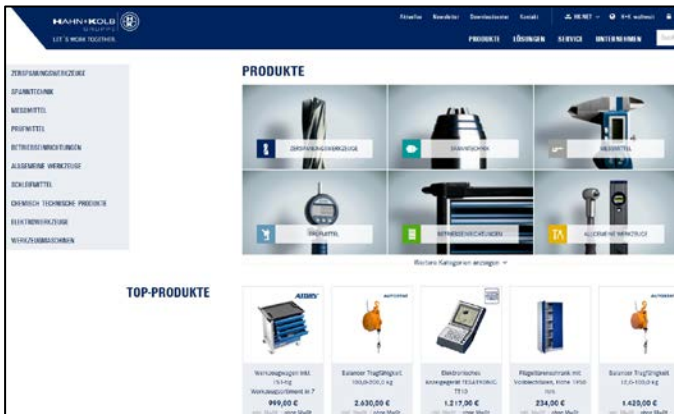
HAHN+KOLB GRUPPE
LET'S WORK TOGETHER

Aktuelles Newsletter Downloadcenter Kontakt DE/NET H+K weltweit

PRODUKTE LÖSUNGEN SERVICE UNTERNEHMEN

ZERSPANUNGSWERKZEUGE
SPANNTECHNIK
MESSMITTEL
PRÜFMITTEL
BETRIEBSEINRICHTUNGEN
ALLGEMEINE WERKZEUGE
SCHLEIFMITTEL
CHEMISCH TECHNISCHE PRODUKTE
ELEKTROWERKZEUGE
WERKZEUGMASCHINEN

PRODUKTE

ZERSPANUNGSWERKZEUGE
SPANNTECHNIK
MESSMITTEL
PRÜFMITTEL
BETRIEBSEINRICHTUNGEN
ALLGEMEINE WERKZEUGE

Weitere Kategorien anzeigen

TOP-PRODUKTE

ATORN
Werkzeugwagen inkl. 154-tlg. Werkzeugsortiment in 7
999,00 €

Balancer Tragfähigkeit 100,0-200,0 kg
2.630,00 €

Elektronisches Anzeigegerät TELEKONIC TT10
1.217,00 €

Flügeltürenschrank mit Sockelschienen, Höhe 1950 mm
234,00 €

Balancer Tragfähigkeit 12,0-100,0 kg
1.420,00 €